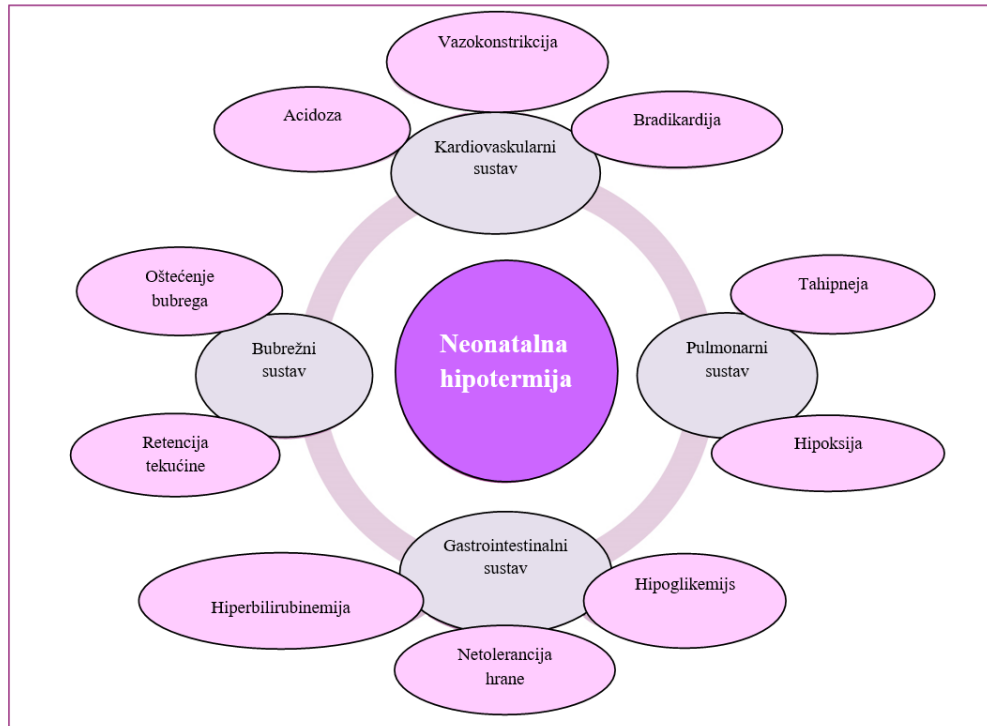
Vazokonstrikcija

Acidoza

Bradikardija

Kardiovaskularni sustav

Oštećenje bubrega

Tahipneja

Neonatalna hipotermija

Bubrežni sustav

Pulmonarni sustav

Retencija tekućine

Hipoksija

Gastrointestinalni sustav

Hiperbilirubinemija

Hipoglikemijs

Netolerancija hrane